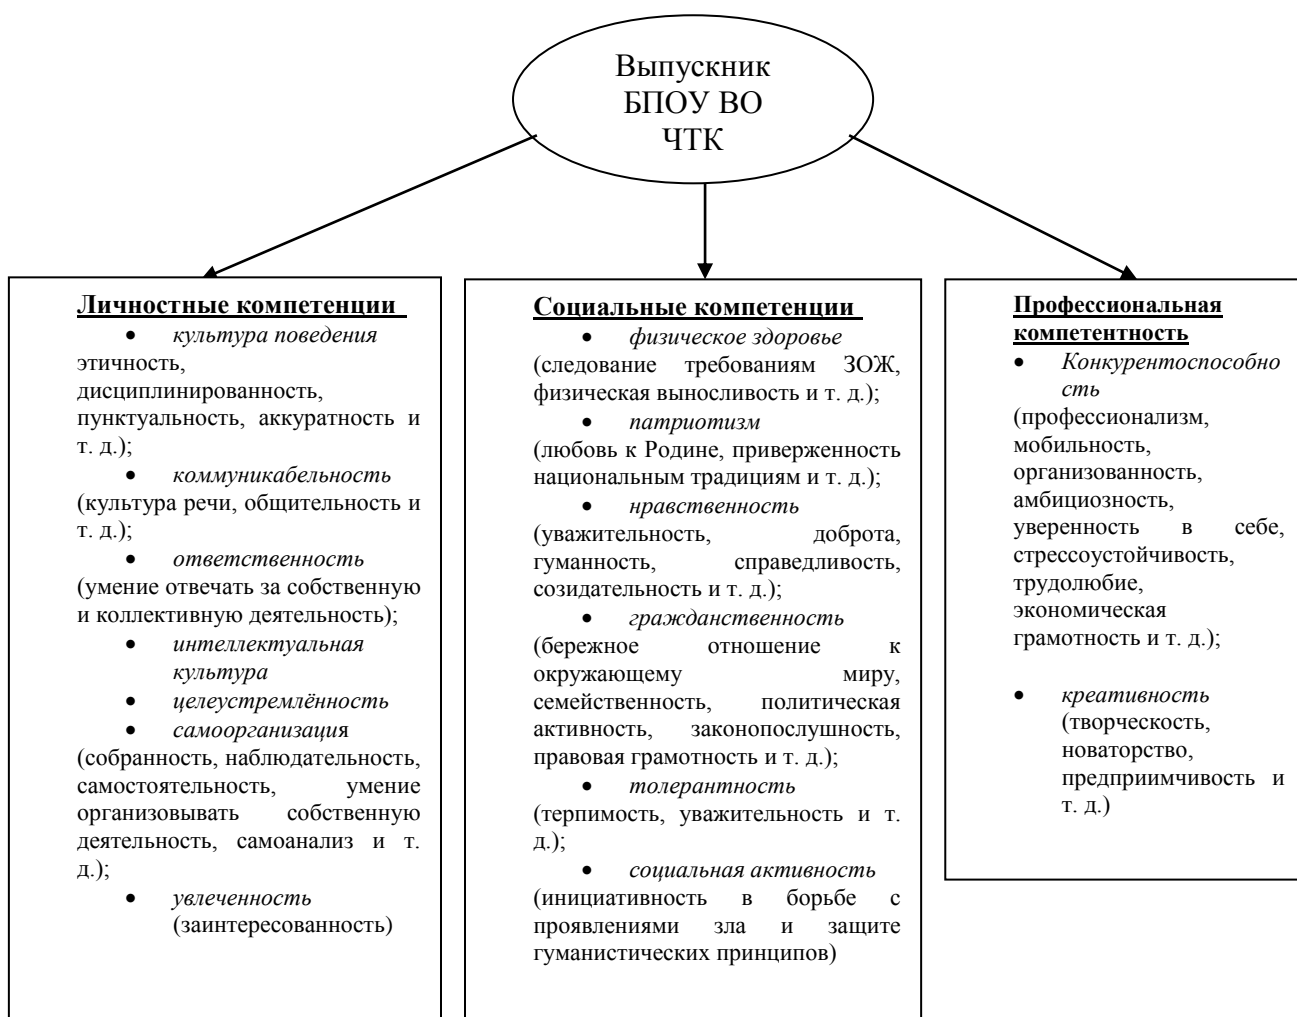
Выпускник БПОУ ВО ЧТК

**Личностные компетенции**
- *культура поведения*
этичность, дисциплинированность, пунктуальность, аккуратность и т. д.);
- *коммуникабельность*
(культура речи, общительность и т. д.);
- *ответственность*
(умение отвечать за собственную и коллективную деятельность);
- *интеллектуальная культура*
- *целеустремлённость*
- *самоорганизация*
(собранность, наблюдательность, самостоятельность, умение организовывать собственную деятельность, самоанализ и т. д.);
- *увлеченность* (заинтересованность)

**Социальные компетенции**
- *физическое здоровье*
(следование требованиям ЗОЖ, физическая выносливость и т. д.);
- *патриотизм*
(любовь к Родине, приверженность национальным традициям и т. д.);
- *нравственность*
(уважительность, доброта, гуманность, справедливость, созидательность и т. д.);
- *гражданственность*
(бережное отношение к окружающему миру, семейственность, политическая активность, законопослушность, правовая грамотность и т. д.);
- *толерантность*
(терпимость, уважительность и т. д.);
- *социальная активность*
(инициативность в борьбе с проявлениями зла и защите гуманистических принципов)

**Профессиональная компетентность**
- *Конкурентоспособность*
(профессионализм, мобильность, организованность, амбициозность, уверенность в себе, стрессоустойчивость, трудолюбие, экономическая грамотность и т. д.);
- *креативность* (творческость, новаторство, предприимчивость и т. д.)